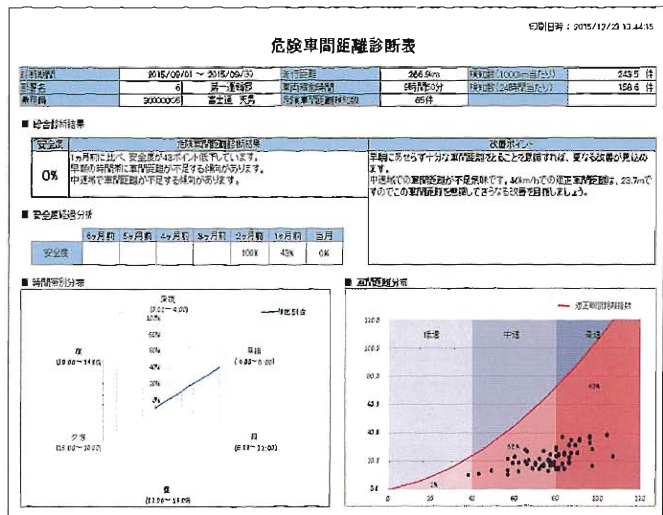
印刷日時：2015/12/23 13:44:15

危険車間距離診断表

| 診断期間 | 2015/09/01 ～ 2015/09/30 | 走行距離 | 286.9km | 検知数(1000km当たり) | 243.5 件 |
|---|---|---|---|---|---|
| 部署名 | 6 第一運輸部 | 車間短縮時間 | 5時間50分 | 検知数(24時間当たり) | 158.6 件 |
| 乗務員 | 300000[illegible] 富士通 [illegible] | 危険車間距離検知数 | 65件 | | |

■ 総合診断結果

| 安全度 | 危険車間距離診断結果 | 改善ポイント |
|---|---|---|
| 0% | 1ヶ月前に比べ、安全度が43ポイント低下しています。早朝の時間帯に車間距離が不足する傾向があります。中速域で車間距離が不足する傾向があります。 | 早朝にあせらず十分な車間距離をとることを意識すれば、更なる改善が見込めます。中速域での車間距離が不足気味です。40km/hでの適正車間距離は、23.7mですのでこの車間距離を意識してさらなる改善を目指しましょう。 |

■ 安全度経過分析

| | 6ヶ月前 | 5ヶ月前 | 4ヶ月前 | 3ヶ月前 | 2ヶ月前 | 1ヶ月前 | 当月 |
|---|---|---|---|---|---|---|---|
| 安全度 | | | | | 100% | 43% | 0% |

■ 時間帯別分布

深夜 (0:00～4:00)
早朝 (4:00～6:00)
朝 (6:00～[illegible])
夕 (18:00～22:00)
夜 (15:00～18:00)
昼 (11:00～15:00)
— 昨正比率
100%
80%
60%
40%
20%
0%

■ 車間距離分布

— 適正車間距離線
低速
中速
高速
43%
52%
5%
120.0
100.0
80.0
60.0
40.0
20.0
0.0
0 20 40 60 80 100 120